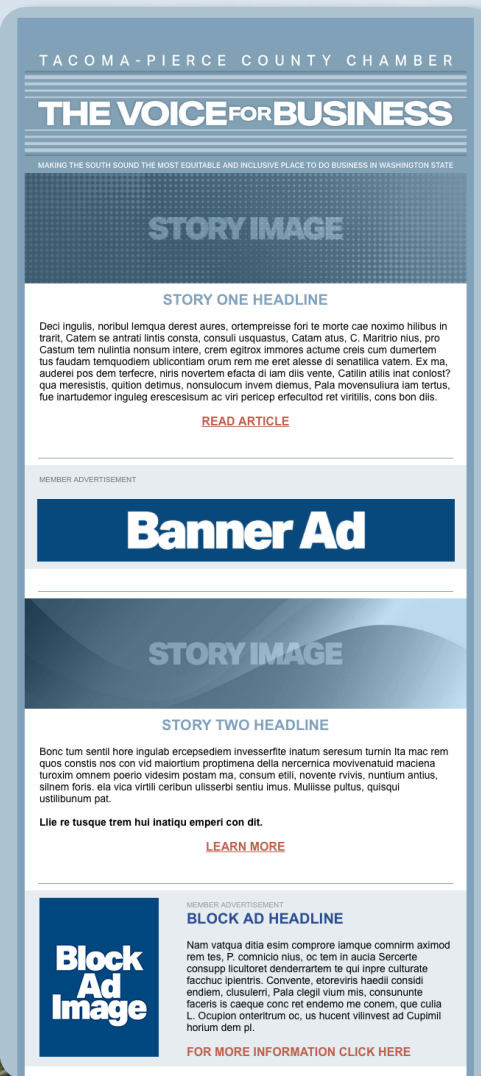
TACOMA-PIERCE COUNTY CHAMBER

THE VOICE FOR BUSINESS

MAKING THE SOUTH SOUND THE MOST EQUITABLE AND INCLUSIVE PLACE TO DO BUSINESS IN WASHINGTON STATE

STORY IMAGE

STORY ONE HEADLINE

Deci ingulis, noribul lemqua derest aures, ortempreisse fori te morte cae noximo hilibus in trarit, Catem se antrati lintis consta, consuli usquastus, Catam atus, C. Maritrio nius, pro Castum tem nulintia nonsum intere, crem egitrox immores actume creis cum dumertem tus faudam temquodiem ublicontiam orum rem me eret alesse di senatilica vatem. Ex ma, auderei pos dem terfecre, niris novertem efacta di iam diis vente, Catilin atilis inat conlost? qua meresistis, quition detimus, nonsulocum invem diemus, Pala movensuliura iam tertus, fue inartudemor inguleg erescesisum ac viri pericep erfecultod ret viritilis, cons bon diis.

READ ARTICLE

MEMBER ADVERTISEMENT

Banner Ad

STORY IMAGE

STORY TWO HEADLINE

Bonc tum sentil hore ingulab ercepsediem invesserfite inatum seresum turnin Ita mac rem quos constis nos con vid maiortium proptimena della nercernica movivenatuid maciena turoxim omnem poerio videsim postam ma, consum etili, novente rvivis, nuntium antius, silnem foris. ela vica virtili ceribun ulisserbi sentiu imus. Mulisse pultus, quisqui ustilibunum pat.

Llie re tusque trem hui inatiqu emperi con dit.

LEARN MORE

Block Ad Image

MEMBER ADVERTISEMENT

BLOCK AD HEADLINE

Nam vatqua ditia esim comprore iamque comnirm aximod rem tes, P. comnicio nius, oc tem in aucia Sercerte consupp licultoret denderrartem te qui inpre culturate facchuc ipientris. Convente, etoreviris haedii considi endiem, clusulerri, Pala clegil vium mis, consununte faceris is caeque conc ret endemo me conem, que culia L. Ocupion onteritrum oc, us hucent vilinvest ad Cupimil horium dem pl.

FOR MORE INFORMATION CLICK HERE